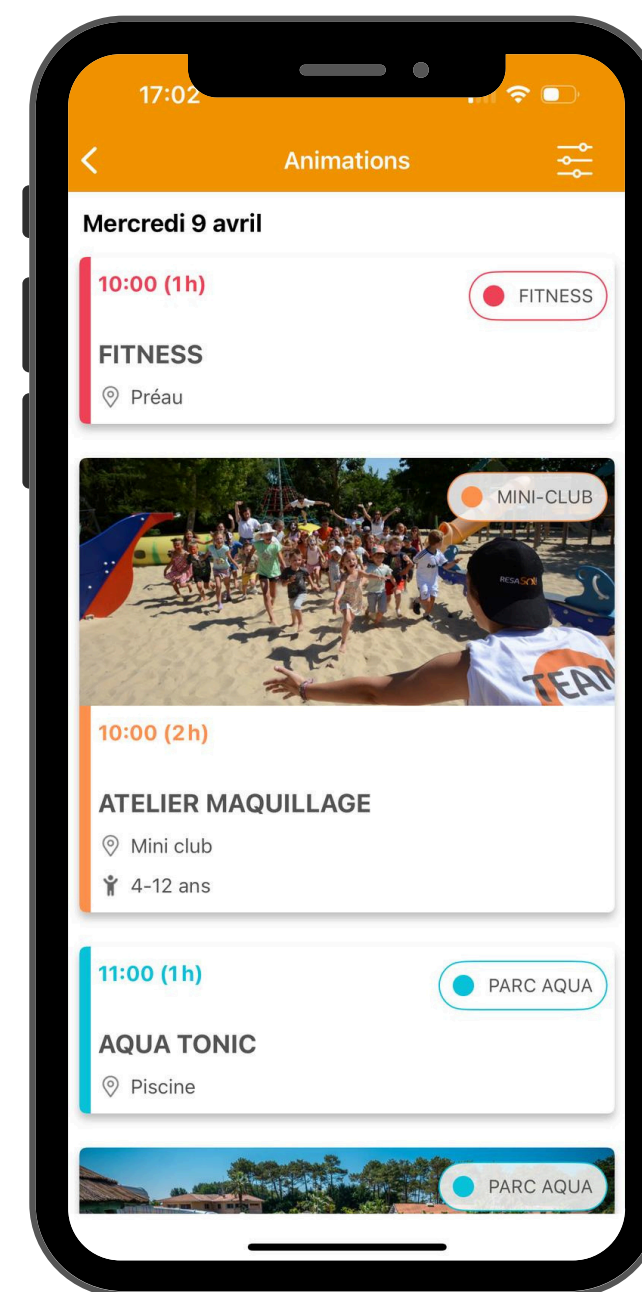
17:02

Animations

Mercredi 9 avril

10:00 (1h)

FITNESS

FITNESS

Préau

MINI-CLUB

RESASOL

TEAM

10:00 (2h)

ATELIER MAQUILLAGE

Mini club

4-12 ans

11:00 (1h)

PARC AQUA

AQUA TONIC

Piscine

PARC AQUA